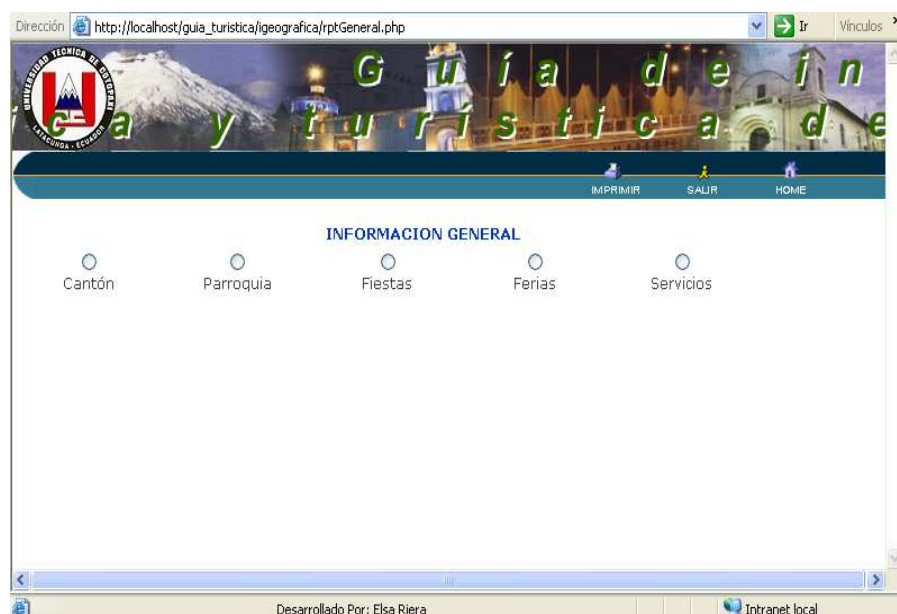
Dirección http://localhost/guia_turistica/igeografica/rptGeneral.php Ir Vínculos

UNIVERSIDAD TECNICA DE COTOPAXI
LATACUNGA - ECUADOR

G u í a d e i n
c a y t u r í s t i c a d e

IMPRIMIR SALIR HOME

INFORMACION GENERAL

Cantón Parroquia Fiestas Ferias Servicios

Desarrollado Por: Elsa Riera Intranet local